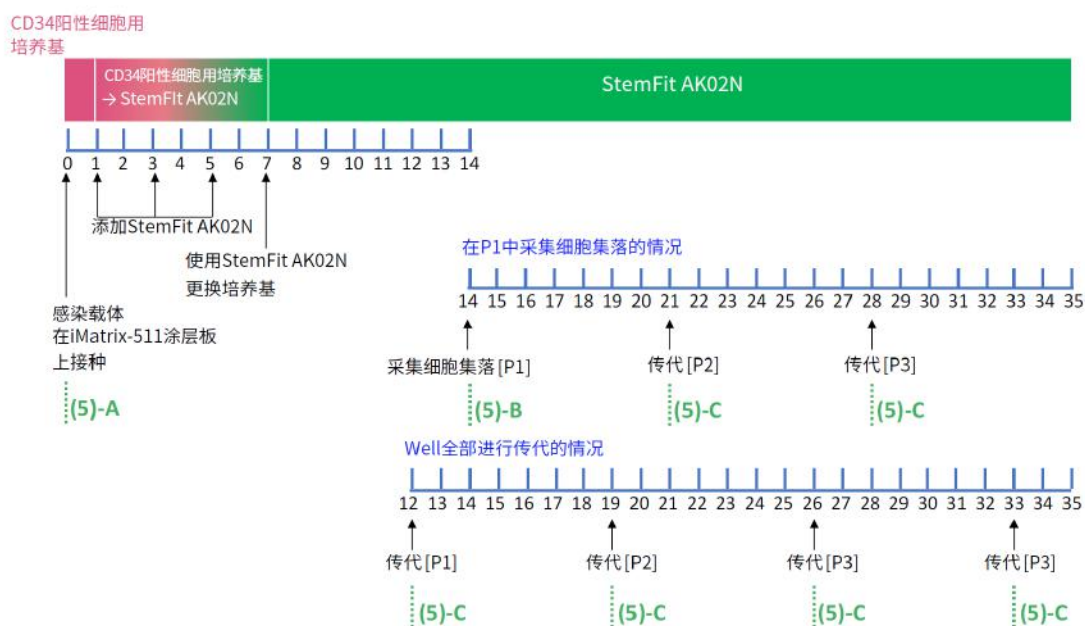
CD34阳性细胞用培养基

CD34阳性细胞用培养基 → StemFit AK02N

StemFit AK02N

0 1 2 3 4 5 6 7 8 9 10 11 12 13 14

添加StemFit AK02N

使用StemFit AK02N 更换培养基

感染载体 在iMatrix-511涂层板 上接种

(5)-A

在P1中采集细胞集落的情况

14 15 16 17 18 19 20 21 22 23 24 25 26 27 28 29 30 31 32 33 34 35

采集细胞集落[P1]

(5)-B

传代[P2]

(5)-C

传代[P3]

(5)-C

Well全部进行传代的情况

12 13 14 15 16 17 18 19 20 21 22 23 24 25 26 27 28 29 30 31 32 33 34 35

传代[P1]

(5)-C

传代[P2]

(5)-C

传代[P3]

(5)-C

传代[P3]

(5)-C